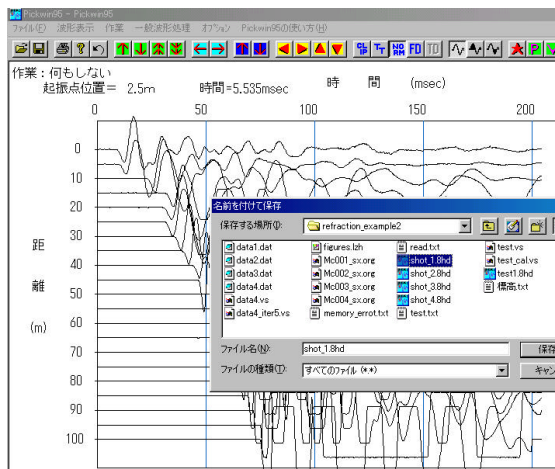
Pickwin95 - Pickwin95

ファイル(F) 波形表示 作業 一般波形処理 オプション Pickwin95の使い方(H)

TT NO RM FD TD

作業：何もしない
起振点位置＝ 2.5m 時間=5.535msec 時 間 (msec)

0 50 100 150 200

0
10
20
30
40
50
60
70
80
90
100

距
離
(m)

名前を付けて保存

保存する場所(I): refraction_example2

data1.dat
data2.dat
data3.dat
data4.dat
data4.vs
data4_iter5.vs
figures.lzh
Mc001_sx.org
Mc002_sx.org
Mc003_sx.org
Mc004_sx.org
memory_errot.txt
read.txt
shot_1.8hd
shot_2.8hd
shot_3.8hd
shot_4.8hd
test.txt
test.vs
test_cal.vs
test1.8hd
標高.txt

ファイル名(N): shot_1.8hd
保存
ファイルの種類(T): すべてのファイル (*.*)
キャン